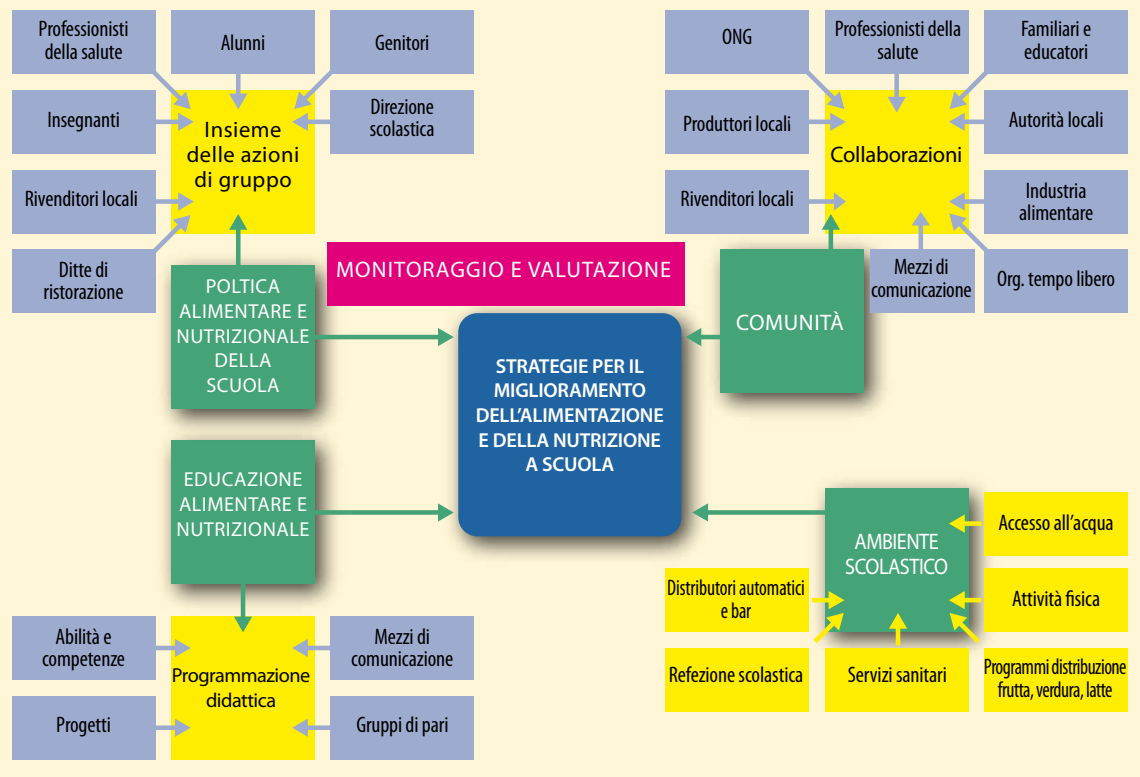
Professionisti della salute

Alunni

Genitori

Insegnanti

Insieme delle azioni di gruppo

Direzione scolastica

Rivenditori locali

Ditte di ristorazione

POLTICA ALIMENTARE E NUTRIZIONALE DELLA SCUOLA

MONITORAGGIO E VALUTAZIONE

ONG

Professionisti della salute

Familiari e educatori

Produttori locali

Collaborazioni

Autorità locali

Rivenditori locali

Industria alimentare

Mezzi di comunicazione

Org. tempo libero

COMUNITÀ

STRATEGIE PER IL MIGLIORAMENTO DELL'ALIMENTAZIONE E DELLA NUTRIZIONE A SCUOLA

EDUCAZIONE ALIMENTARE E NUTRIZIONALE

AMBIENTE SCOLASTICO

Accesso all'acqua

Distributori automatici e bar

Attività fisica

Refezione scolastica

Servizi sanitari

Programmi distribuzione frutta, verdura, latte

Abilità e competenze

Programmazione didattica

Mezzi di comunicazione

Progetti

Gruppi di pari